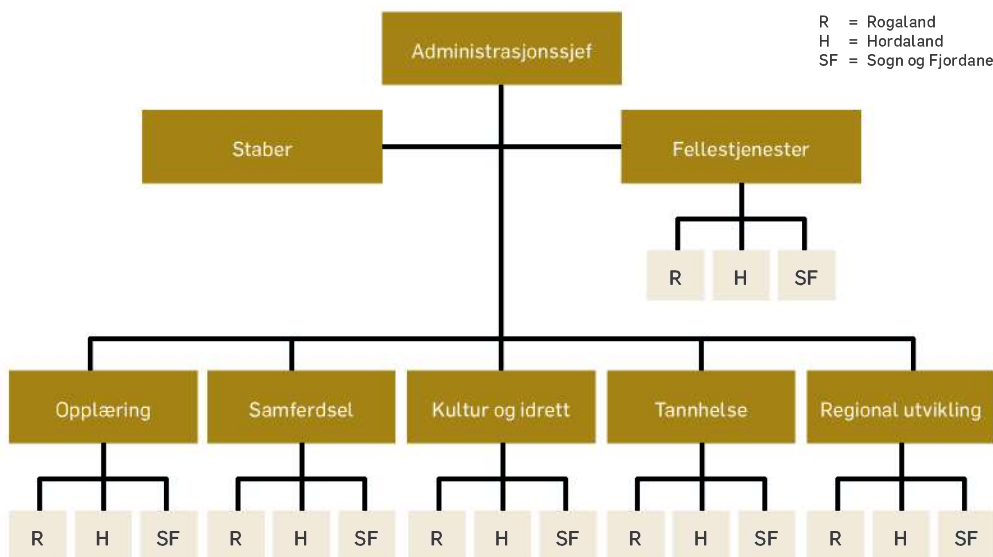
R = Rogaland
H = Hordaland
SF = Sogn og Fjordane

Administrasjonssjef

Staber

Fellestjenester

R
H
SF

Opplæring

R
H
SF

Samferdsel

R
H
SF

Kultur og idrett

R
H
SF

Tannhelse

R
H
SF

Regional utvikling

R
H
SF